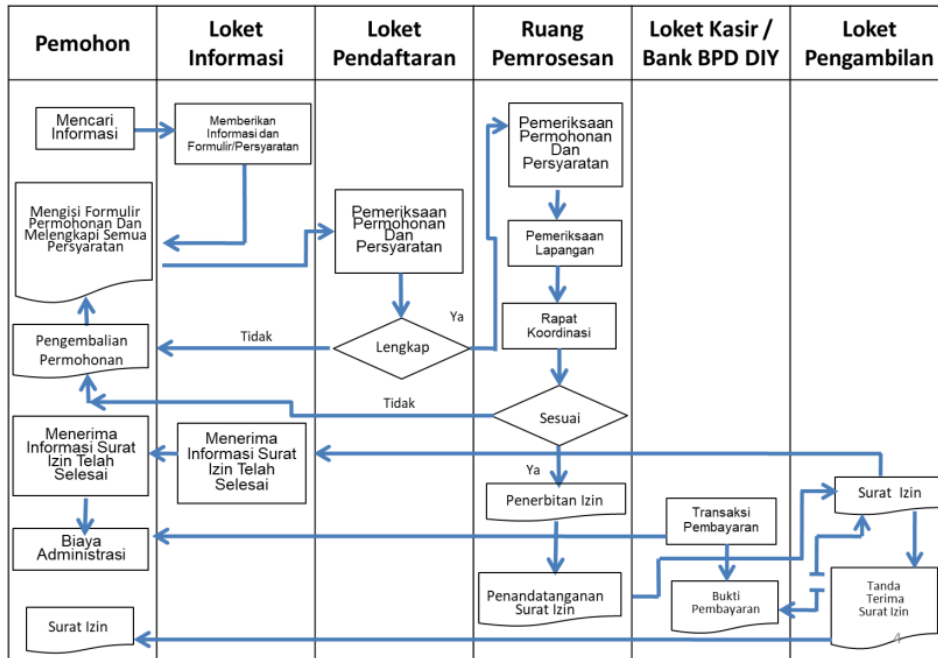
| Pemohon | Loket Informasi | Loket Pendaftaran | Ruang Pemrosesan | Loket Kasir / Bank BPD DIY | Loket Pengambilan |
|---|---|---|---|---|---|

Mencari Informasi

Memberikan Informasi dan Formulir/Persyaratan

Pemeriksaan Permohonan Dan Persyaratan

Mengisi Formulir Permohonan Dan Melengkapi Semua Persyaratan

Pemeriksaan Permohonan Dan Persyaratan

Pemeriksaan Lapangan

Ya

Rapat Koordinasi

Pengembalian Permohonan

Tidak

Lengkap

Tidak

Sesuai

Menerima Informasi Surat Izin Telah Selesai

Menerima Informasi Surat Izin Telah Selesai

Ya

Penerbitan Izin

Surat Izin

Transaksi Pembayaran

Biaya Administrasi

Penandatanganan Surat Izin

Bukti Pembayaran

Tanda Terima Surat Izin

Surat Izin

4